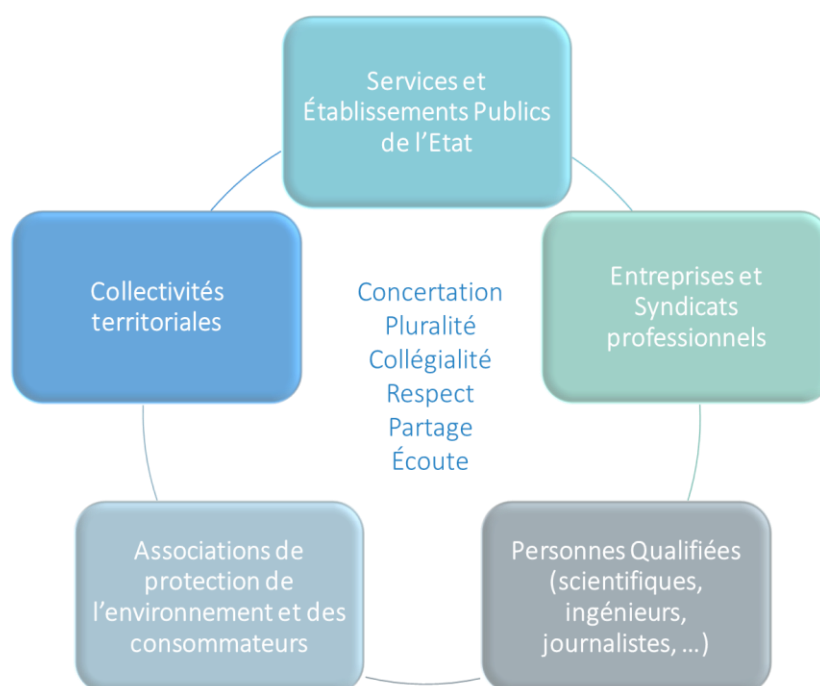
Services et Établissements Publics de l'Etat

Entreprises et Syndicats professionnels

Personnes Qualifiées (scientifiques, ingénieurs, journalistes, …)

Associations de protection de l'environnement et des consommateurs

Collectivités territoriales

Concertation
Pluralité
Collégialité
Respect
Partage
Écoute